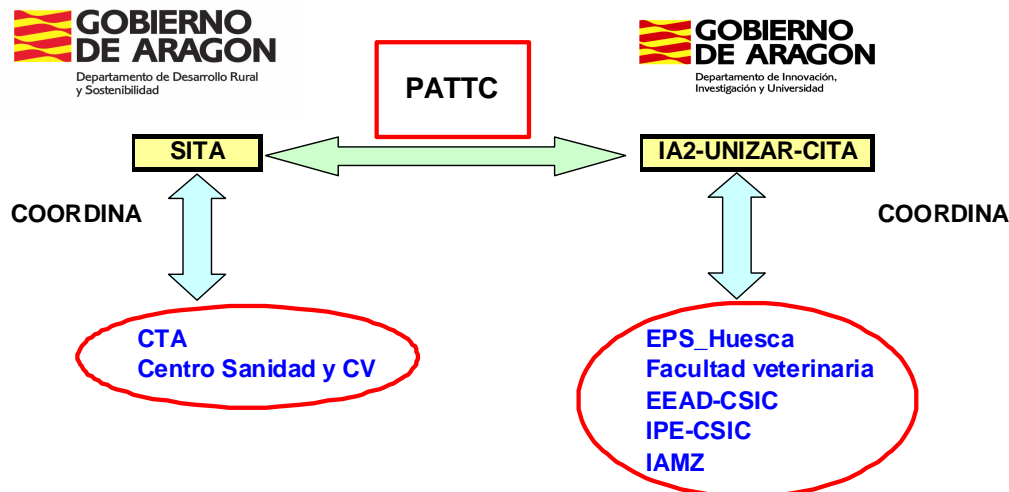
GOBIERNO DE ARAGON
Departamento de Desarrollo Rural y Sostenibilidad

PATTC

GOBIERNO DE ARAGON
Departamento de Innovación, Investigación y Universidad

SITA

IA2-UNIZAR-CITA

COORDINA

COORDINA

CTA
Centro Sanidad y CV

EPS_Huesca
Facultad veterinaria
EEAD-CSIC
IPE-CSIC
IAMZ